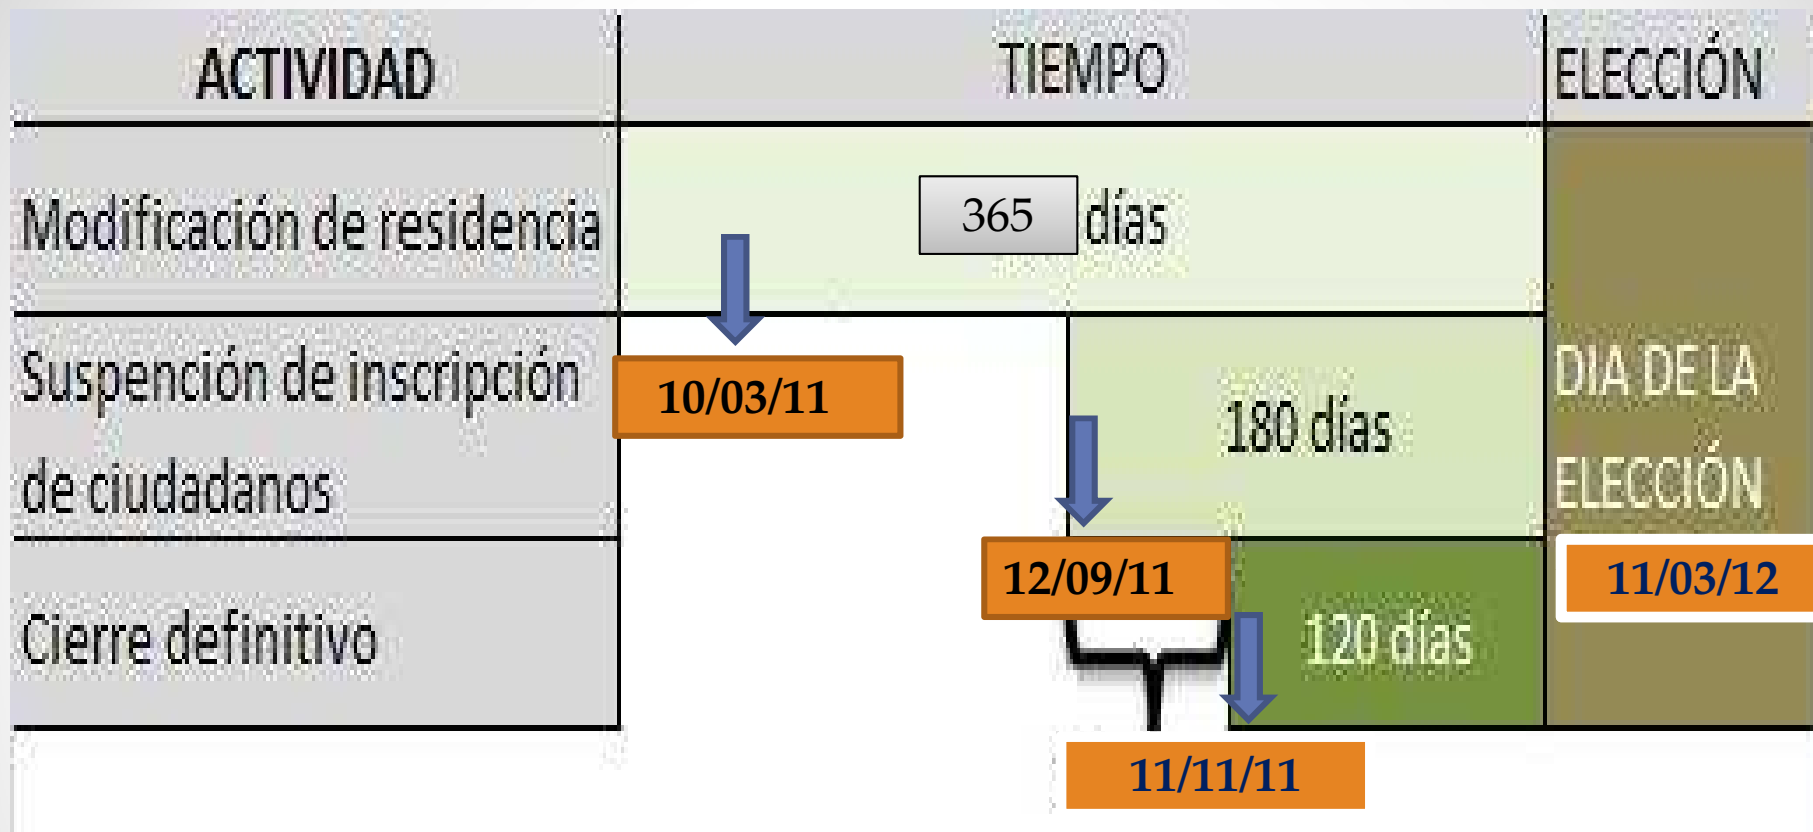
| ACTIVIDAD | TIEMPO | ELECCIÓN |
|---|---|---|
| Modificación de residencia | 365 días | |
| Suspención de inscripción de ciudadanos | 10/03/11 180 días | DIA DE LA ELECCIÓN |
| Cierre definitivo | 12/09/11 120 días | 11/03/12 |

11/11/11